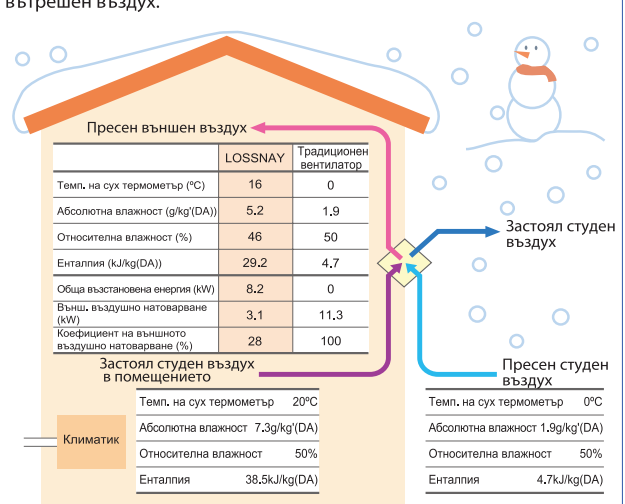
вътрешен въздух.

Пресен външен въздух

| | LOSSNAY | Традиционен вентилатор |
|---|---|---|
| Темп. на сух термометър (ºC) | 16 | 0 |
| Абсолютна влажност (g/kg'(DA)) | 5.2 | 1.9 |
| Относителна влажност (%) | 46 | 50 |
| Енталпия (kJ/kg(DA)) | 29.2 | 4.7 |
| Обща възстановена енергия (kW) | 8.2 | 0 |
| Външ. въздушно натоварване (kW) | 3.1 | 11.3 |
| Коефициент на външното въздушно натоварване (%) | 28 | 100 |

Застоял студен въздух

Застоял студен въздух в помещението

Пресен студен въздух

Климатик

| Темп. на сух термометър | 20ºC |
|---|---|
| Абсолютна влажност | 7.3g/kg'(DA) |
| Относителна влажност | 50% |
| Енталпия | 38.5kJ/kg(DA) |

| Темп. на сух термометър | 0ºC |
|---|---|
| Абсолютна влажност | 1.9g/kg'(DA) |
| Относителна влажност | 50% |
| Енталпия | 4.7kJ/kg(DA) |